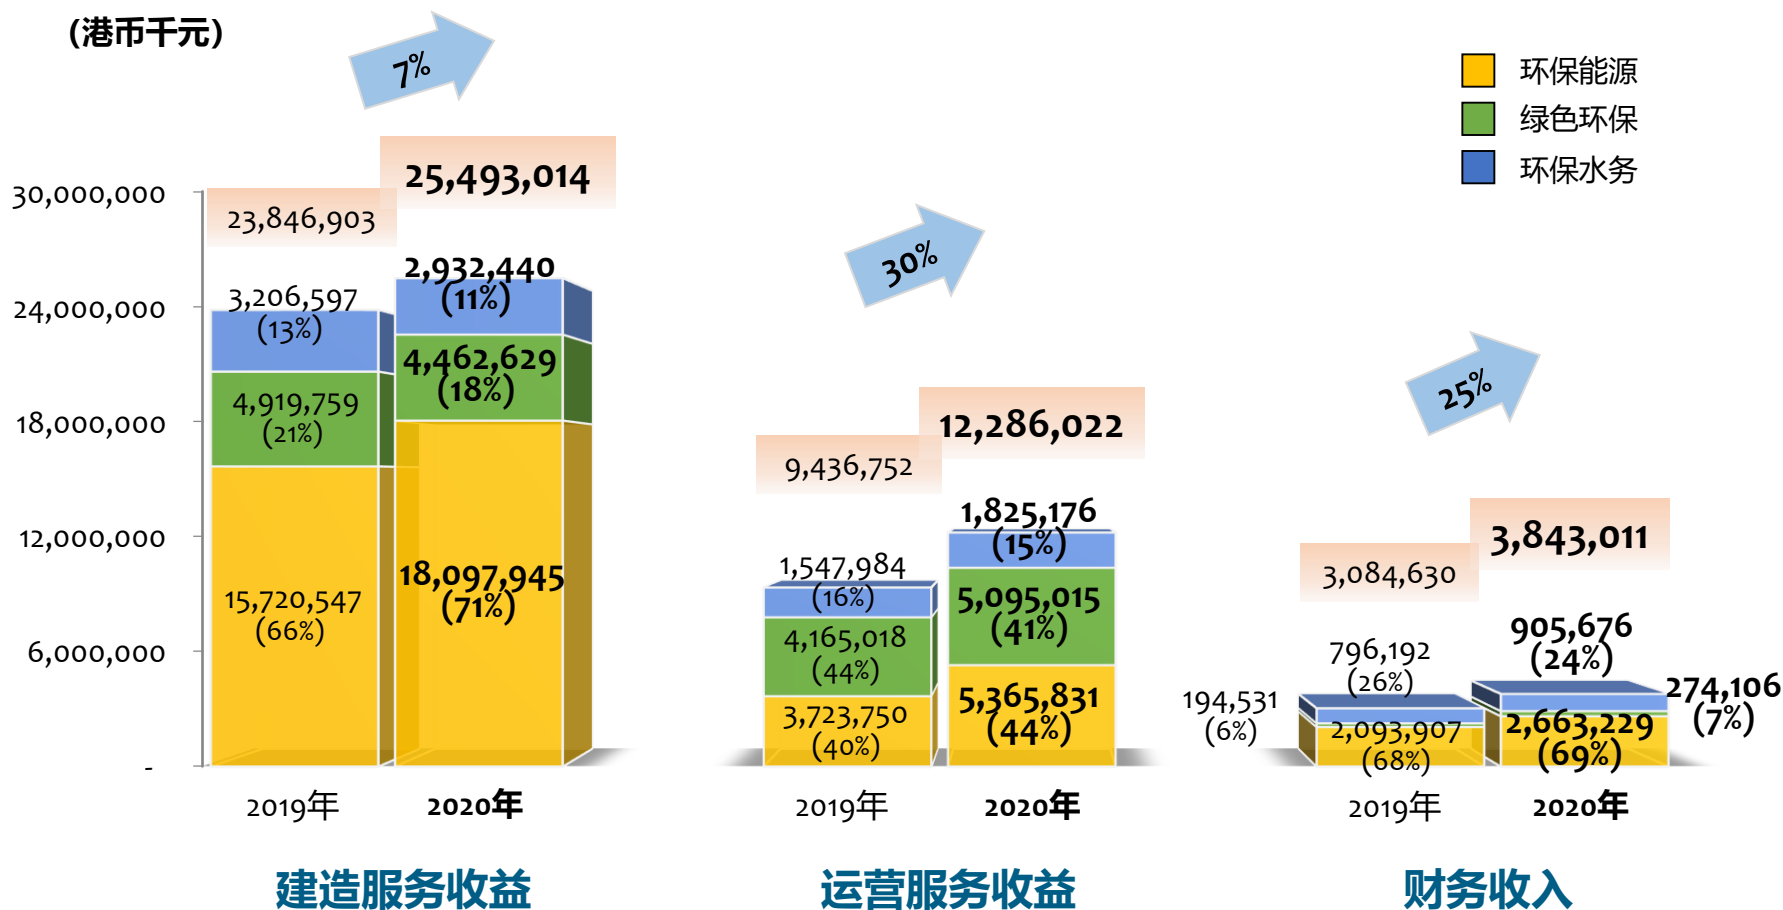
(港币千元)

7%

环保能源
绿色环保
环保水务

30,000,000
24,000,000
18,000,000
12,000,000
6,000,000
-

23,846,903
25,493,014

3,206,597 (13%)
2,932,440 (11%)
4,919,759 (21%)
4,462,629 (18%)
15,720,547 (66%)
18,097,945 (71%)

2019年 2020年

建造服务收益

30%

9,436,752
12,286,022

1,547,984 (16%)
1,825,176 (15%)
4,165,018 (44%)
5,095,015 (41%)
3,723,750 (40%)
5,365,831 (44%)

2019年 2020年

运营服务收益

25%

3,084,630
3,843,011

796,192 (26%)
905,676 (24%)
194,531 (6%)
274,106 (7%)
2,093,907 (68%)
2,663,229 (69%)

2019年 2020年

财务收入